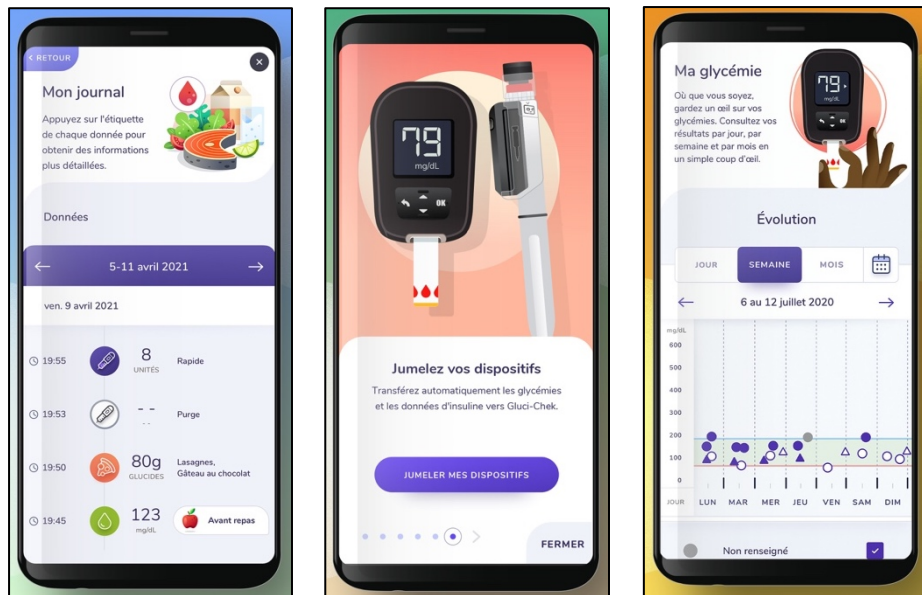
< RETOUR

Mon journal

Appuyez sur l'étiquette de chaque donnée pour obtenir des informations plus détaillées.

Données

5-11 avril 2021

ven. 9 avril 2021

19:55 8 UNITÉS Rapide

19:53 - - Purge

19:50 80g GLUCIDES Lasagnes, Gâteau au chocolat

19:45 123 mg/dL Avant repas

79 mg/dL

OK

Jumelez vos dispositifs

Transférez automatiquement les glycémies et les données d'insuline vers Gluci-Chek.

JUMELER MES DISPOSITIFS

FERMER

Ma glycémie

Où que vous soyez, gardez un œil sur vos glycémies. Consultez vos résultats par jour, par semaine et par mois en un simple coup d'œil.

79 mg/dL

OK

Évolution

JOUR SEMAINE MOIS

6 au 12 juillet 2020

mg/dL
600
500
400
300
200
100
0

JOUR LUN MAR MER JEU VEN SAM DIM

Non renseigné